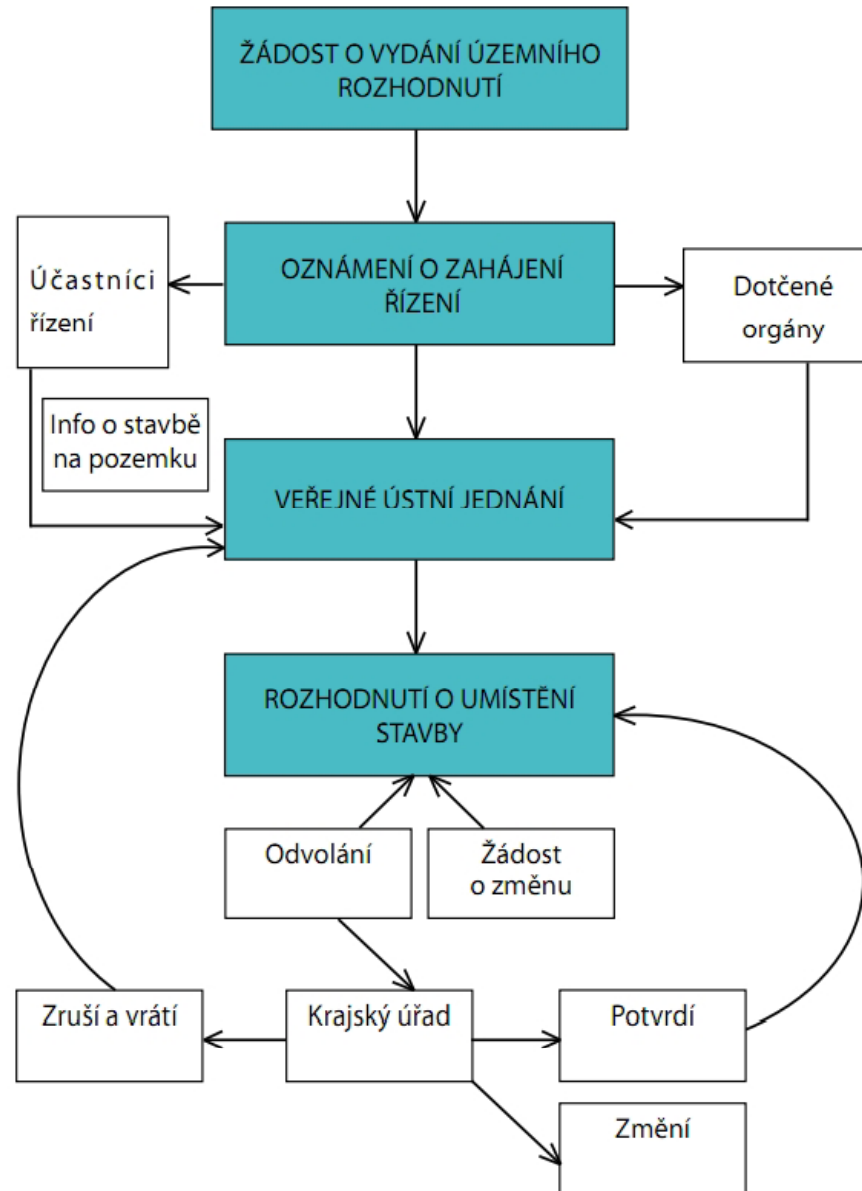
ŽÁDOST O VYDÁNÍ ÚZEMNÍHO ROZHODNUTÍ

Účastníci řízení

OZNÁMENÍ O ZAHÁJENÍ ŘÍZENÍ

Dotčené orgány

Info o stavbě na pozemku

VEŘEJNÉ ÚSTNÍ JEDNÁNÍ

ROZHODNUTÍ O UMÍSTĚNÍ STAVBY

Odvolání

Žádost o změnu

Zruší a vrátí

Krajský úřad

Potvrdí

Změní